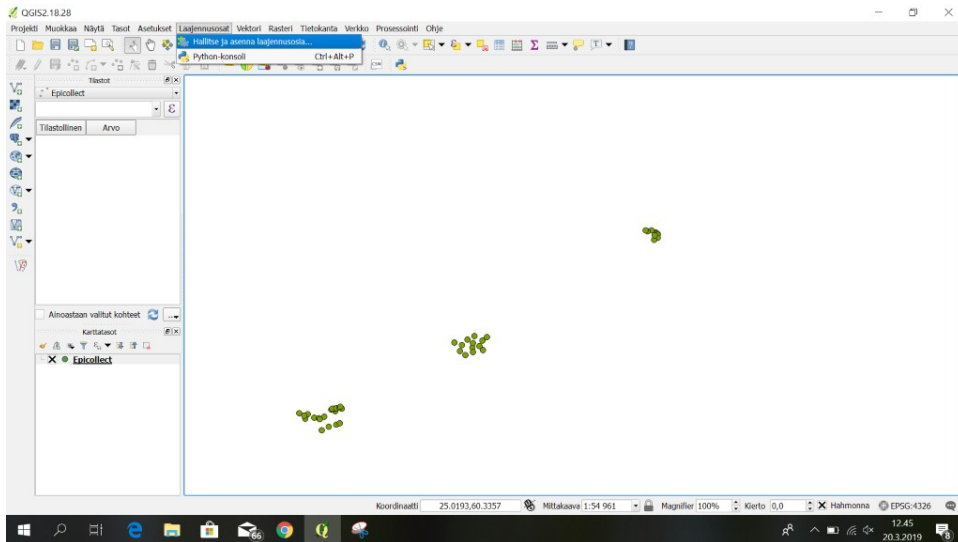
QGIS2.18.28

Projekti Muokkaa Näytä Tasot Asetukset Laajennusosat Vektori Rasteri Tietokanta Verkko Prosessointi Ohje

Hallitse ja asenna laajennusosia...
Python-konsoli Ctrl+Alt+P

Tilastot
Epicollect
Tilastollinen Arvo

Ainoastaan valitut kohteet

Karttatasot
Epicollect

Koordinaatti 25.0193,60.3357 Mittakaava 1:54 961 Magnifier 100% Kierto 0,0 Hahmonna EPSG:4326

66

12.45
20.3.2019
8